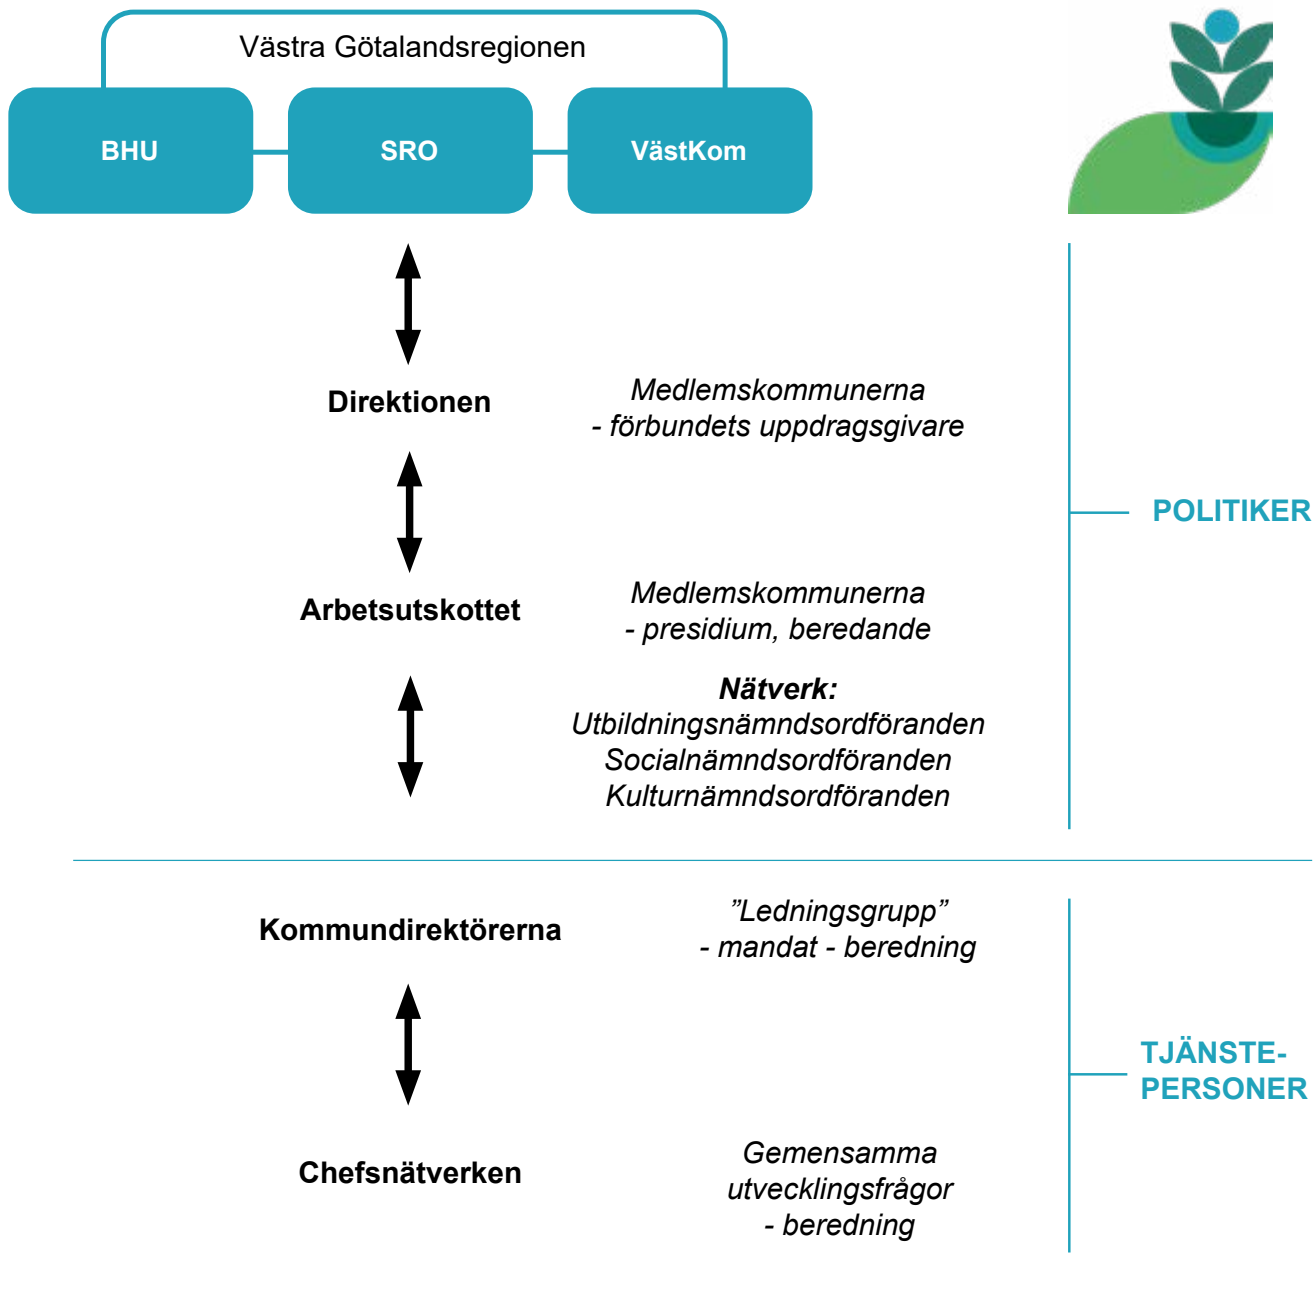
Västra Götalandsregionen

BHU

SRO

VästKom

Direktionen

Medlemskommunerna
- förbundets uppdragsgivare

POLITIKER

Arbetsutskottet

Medlemskommunerna
- presidium, beredande

Nätverk:
Utbildningsnämndsordföranden
Socialnämndsordföranden
Kulturnämndsordföranden

Kommundirektörerna

”Ledningsgrupp”
- mandat - beredning

TJÄNSTE-
PERSONER

Chefsnätverken

Gemensamma
utvecklingsfrågor
- beredning